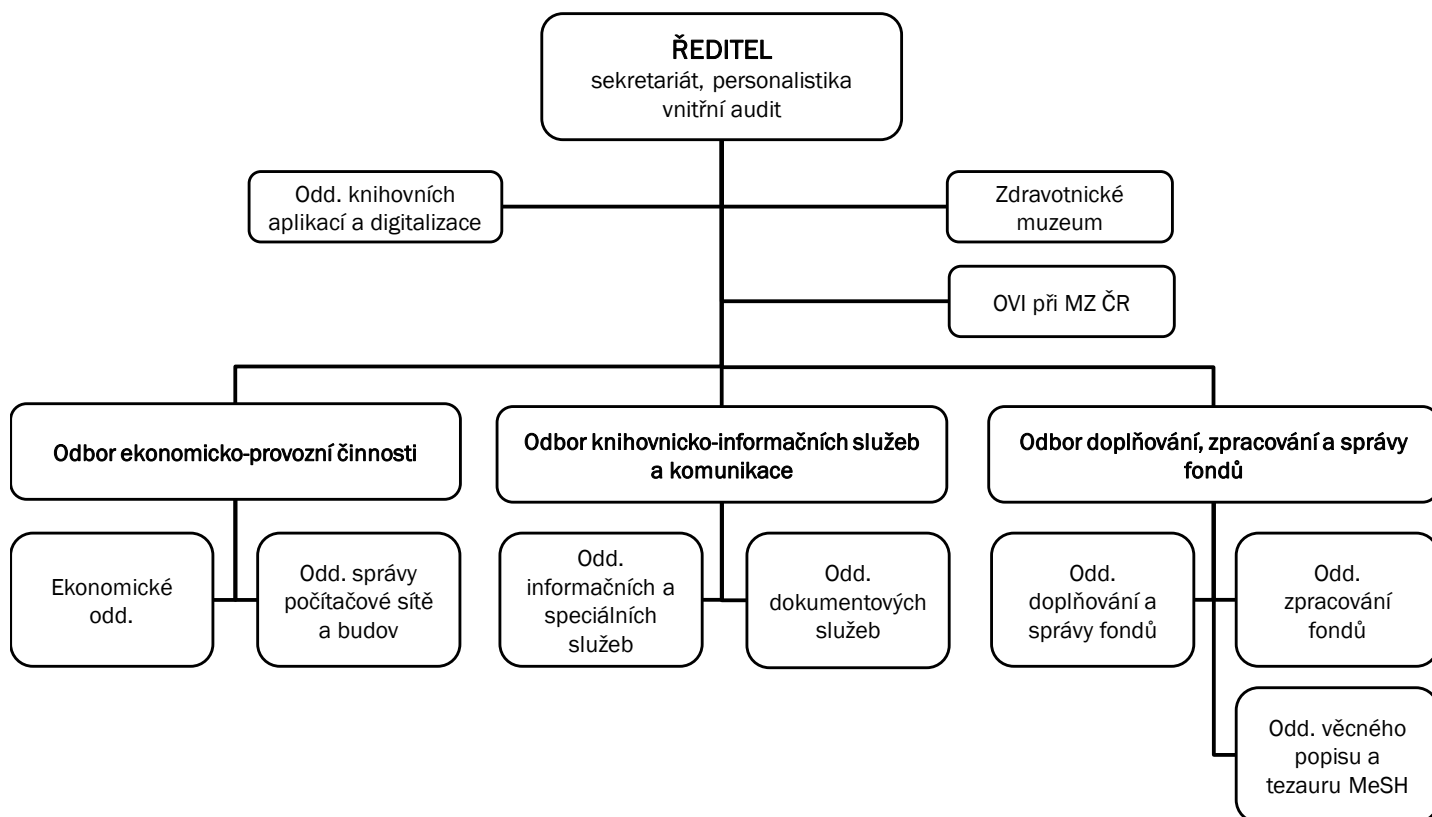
ŘEDITEL
sekretariát, personalistika
vnitřní audit

Odd. knihovních aplikací a digitalizace

Zdravotnické muzeum

OVI při MZ ČR

Odbor ekonomicko-provozní činnosti

Ekonomické odd.

Odd. správy počítačové sítě a budov

Odbor knihovnicko-informačních služeb a komunikace

Odd. informačních a speciálních služeb

Odd. dokumentových služeb

Odbor doplňování, zpracování a správy fondů

Odd. doplňování a správy fondů

Odd. zpracování fondů

Odd. věcného popisu a tezauru MeSH